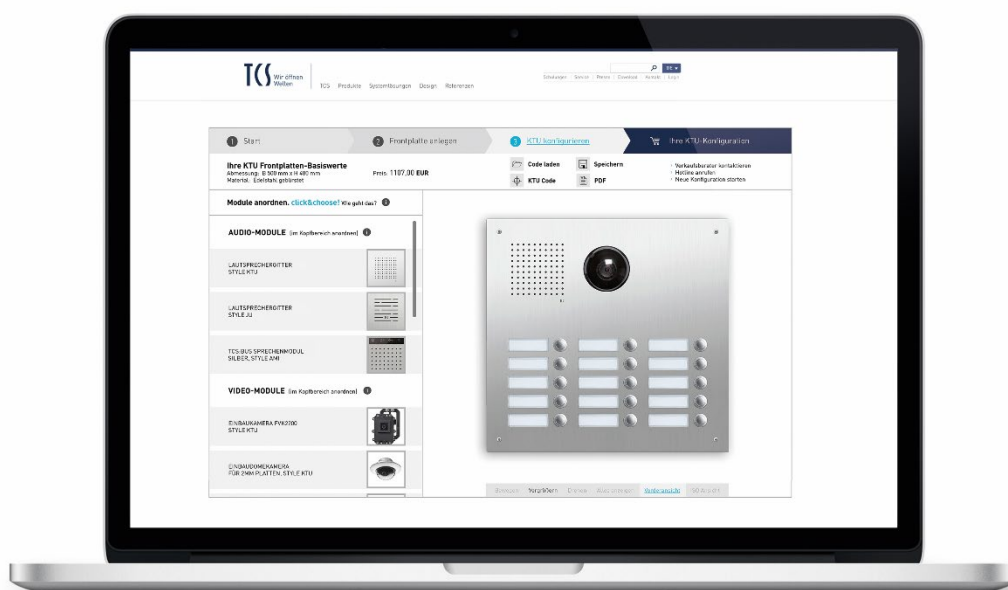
TCS Wir öffnen Welten

TCS Produkte Systemlösungen Design Referenzen

DE

Downloads | Service | Presse | Download | Kontakt | Login

1 Start

2 Frontplatte anlegen

3 KTU konfigurieren

Ihre KTU-Konfiguration

Ihre KTU Frontplatten-Basiswerte
Abmessung: B 500 mm x H 480 mm
Material: Edelstahl gebürstet

Preis: 1107,00 EUR

Code laden

Speichern

KTU Code

PDF

› Verkaufsberater kontaktieren
› Hotline anrufen
› Neue Konfiguration starten

Module anordnen. click&choose! Wie geht das?

AUDIO-MODULE (im Kopfbereich anordnen)

LAUTSPRECHERGITTER
STYLE KTU

LAUTSPRECHERGITTER
STYLE JJ

TCS:BUS SPRECHENMODUL
SILBER, STYLE AMI

VIDEO-MODULE (im Kopfbereich anordnen)

EINBAUKAMERA FVK2200
STYLE KTU

EINBAUDOMEKAMERA
FÜR 2MM PLATTEN, STYLE KTU

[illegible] Vergrößern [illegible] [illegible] Vorderansicht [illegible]